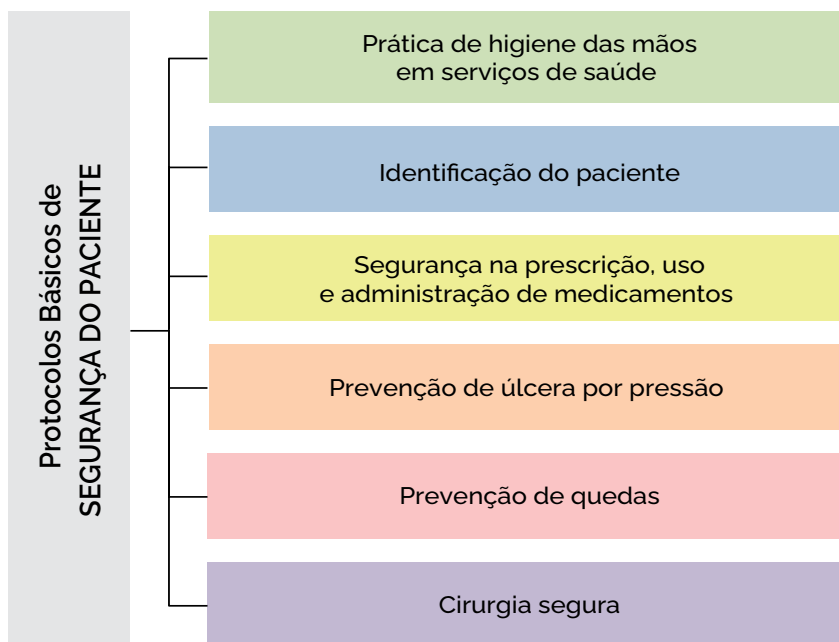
Protocolos Básicos de
SEGURANÇA DO PACIENTE

Prática de higiene das mãos em serviços de saúde

Identificação do paciente

Segurança na prescrição, uso e administração de medicamentos

Prevenção de úlcera por pressão

Prevenção de quedas

Cirurgia segura